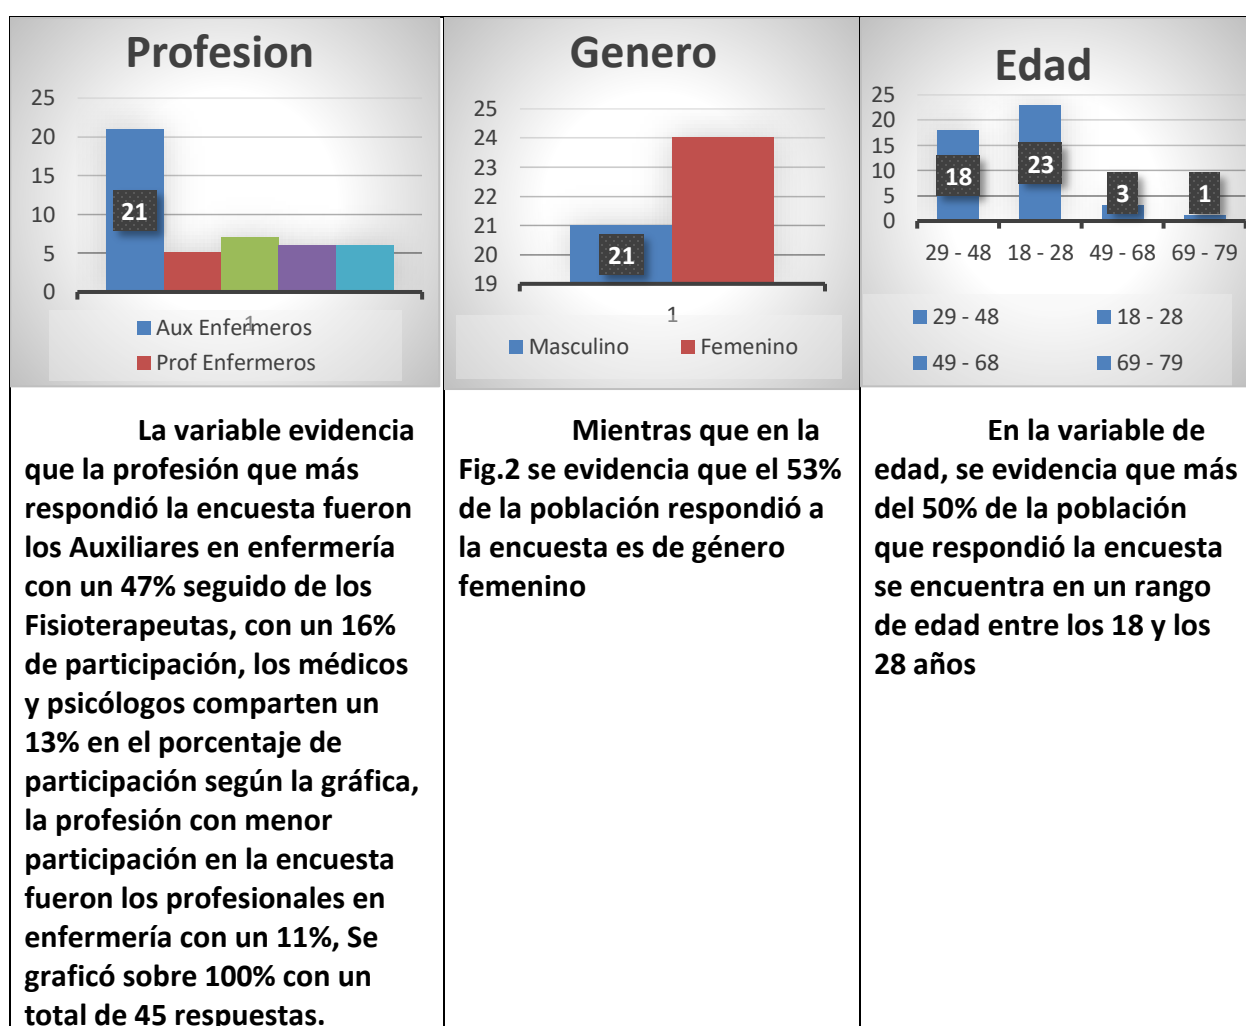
| Profesion | Genero | Edad |
|---|---|---|
| 25 20 15 10 5 0 21 1 Aux Enfermeros Prof Enfermeros | 25 24 23 22 21 20 19 21 1 Masculino Femenino | 25 20 15 10 5 0 18 23 3 1 29 - 48 18 - 28 49 - 68 69 - 79 29 - 48 18 - 28 49 - 68 69 - 79 |
| La variable evidencia que la profesión que más respondió la encuesta fueron los Auxiliares en enfermería con un 47% seguido de los Fisioterapeutas, con un 16% de participación, los médicos y psicólogos comparten un 13% en el porcentaje de participación según la gráfica, la profesión con menor participación en la encuesta fueron los profesionales en enfermería con un 11%, Se graficó sobre 100% con un total de 45 respuestas. | Mientras que en la Fig.2 se evidencia que el 53% de la población respondió a la encuesta es de género femenino | En la variable de edad, se evidencia que más del 50% de la población que respondió la encuesta se encuentra en un rango de edad entre los 18 y los 28 años |